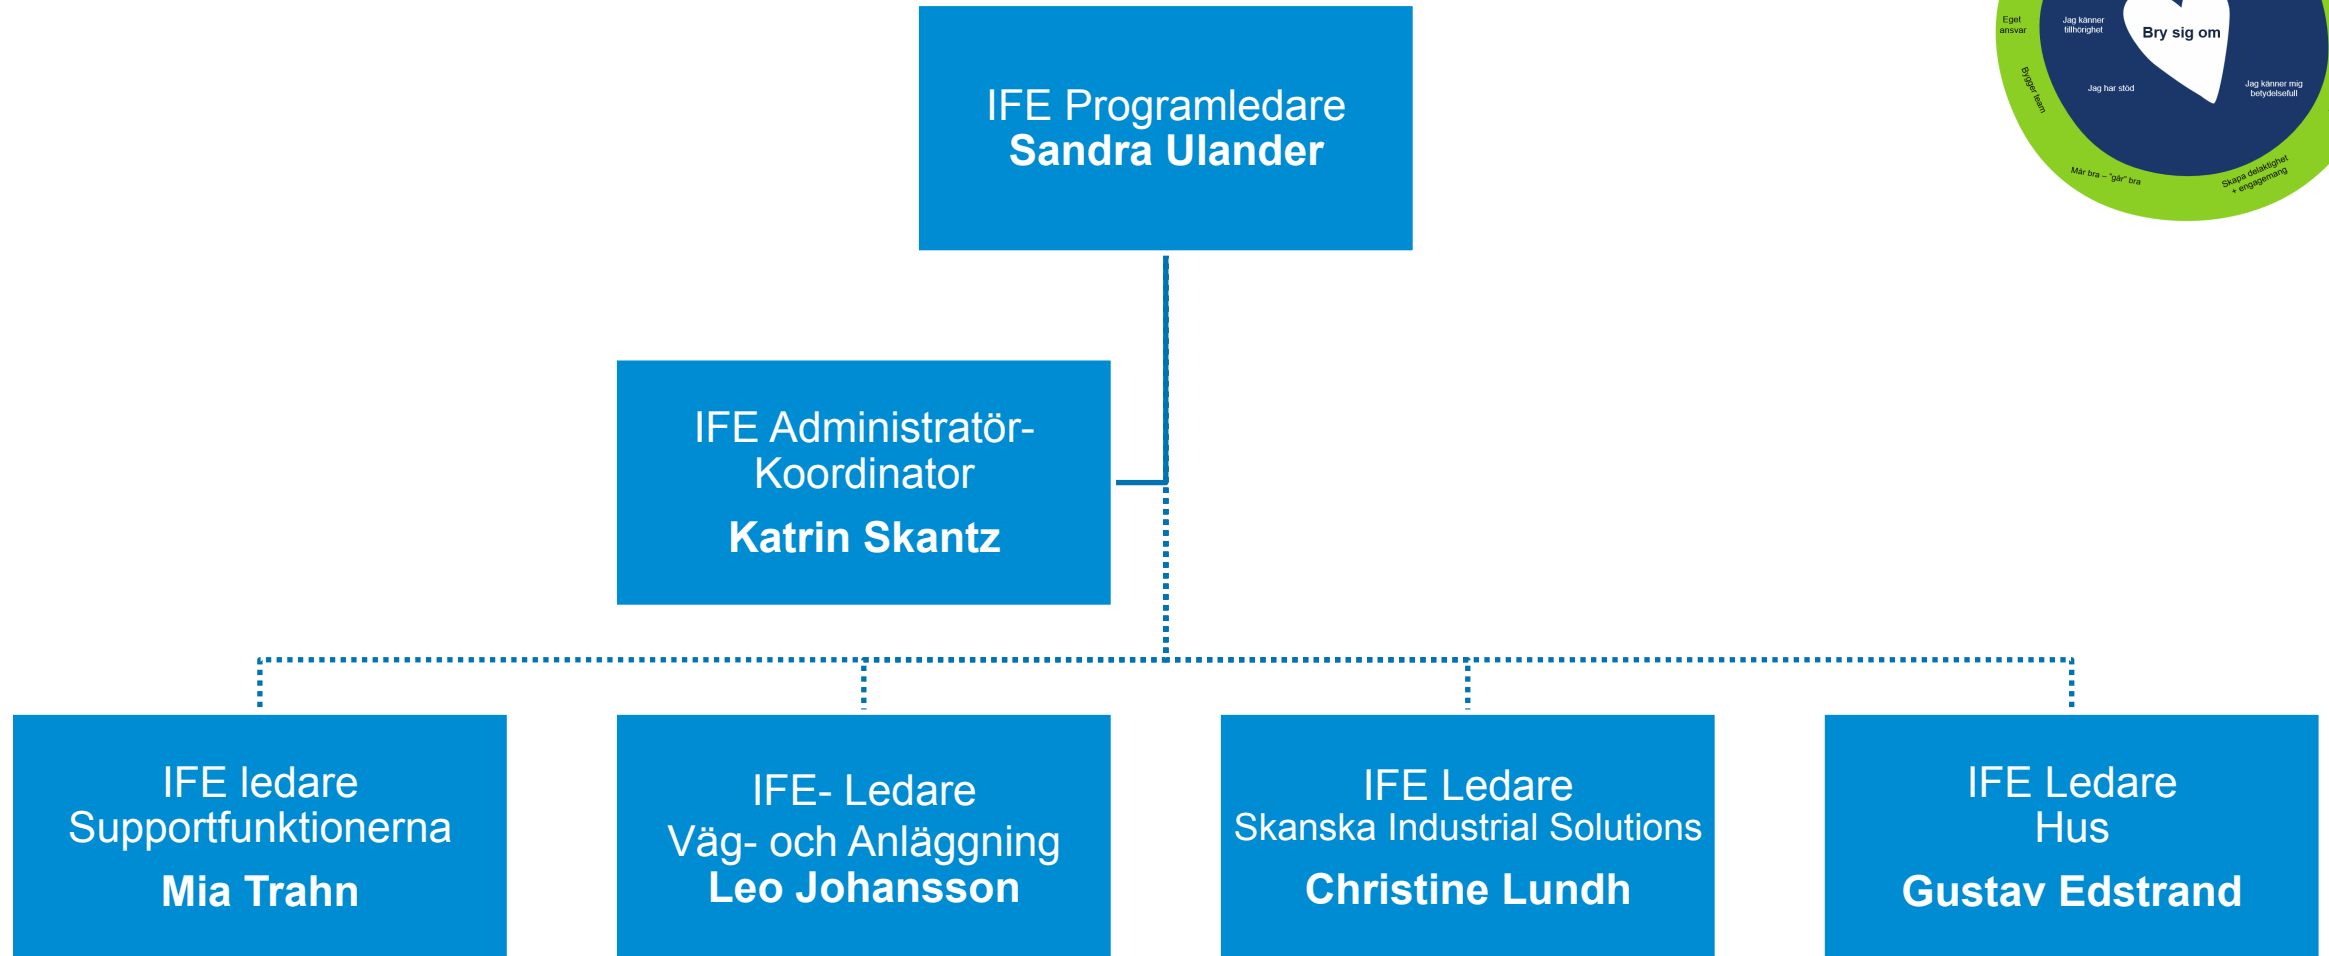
Eget ansvar

Jag känner tillhörighet

Bry sig om

Bygger team

Jag har stöd

Jag känner mig betydelsefull

Mår bra – "går" bra

Skapa delaktighet + engagemang

IFE Programledare
**Sandra Ulander**

IFE Administratör-Koordinator
**Katrin Skantz**

IFE ledare
Supportfunktionerna
**Mia Trahn**

IFE- Ledare
Väg- och Anläggning
**Leo Johansson**

IFE Ledare
Skanska Industrial Solutions
**Christine Lundh**

IFE Ledare
Hus
**Gustav Edstrand**